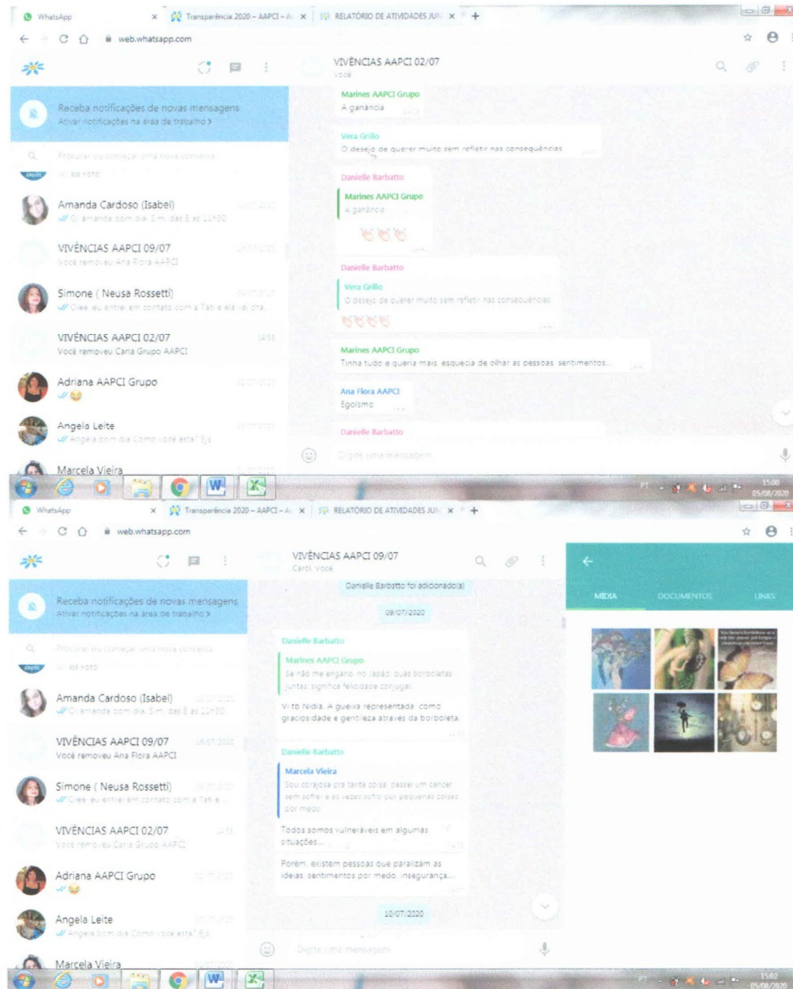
WhatsApp × Transparência 2020 – AAPCI – × RELATÓRIO DE ATIVIDADES JUN × +

web.whatsapp.com

VIVÊNCIAS AAPCI 02/07
Você

Receba notificações de novas mensagens
Ativar notificações na área de trabalho >

Procurar ou começar uma nova conversa

Amanda Cardoso (Isabel)
Oi amanda bom dia. Sim, das 8 às 11h00

VIVÊNCIAS AAPCI 09/07
Você removeu Ana Flora AAPCI

Simone ( Neusa Rossetti)
Olee, eu entrei em contato com a Tati e ela vai ora...

VIVÊNCIAS AAPCI 02/07
Você removeu Carla Grupo AAPCI

Adriana AAPCI Grupo

Angela Leite
Angela bom dia Como você está? Eu

Marcela Vieira

Marines AAPCI Grupo
A ganância

Vera Grillo
O desejo de querer muito sem refletir nas consequências

Danielle Barbatto
Marines AAPCI Grupo
A ganância

Danielle Barbatto
Vera Grillo
O desejo de querer muito sem refletir nas consequências

Marines AAPCI Grupo
Tinha tudo e queria mais esquecia de olhar as pessoas sentimentos...

Ana Flora AAPCI
Egoísmo

Danielle Barbatto

Digite uma mensagem

WhatsApp × Transparência 2020 – AAPCI – × RELATÓRIO DE ATIVIDADES JUN × +

web.whatsapp.com

VIVÊNCIAS AAPCI 09/07
Carol, Você

Receba notificações de novas mensagens
Ativar notificações na área de trabalho >

Procurar ou começar uma nova conversa

Amanda Cardoso (Isabel)
Oi amanda bom dia. Sim, das 8 às 11h00

VIVÊNCIAS AAPCI 09/07
Você removeu Ana Flora AAPCI

Simone ( Neusa Rossetti)
Olee, eu entrei em contato com a Tati e...

VIVÊNCIAS AAPCI 02/07
Você removeu Carla Grupo AAPCI

Adriana AAPCI Grupo

Angela Leite
Angela bom dia Como você está? Eu

Marcela Vieira

Danielle Barbatto foi adicionado(a)

09/07/2020

Danielle Barbatto
Marines AAPCI Grupo
Se não me engano, no Japão, duas borboletas juntas significa felicidade conjugal

Viu to Nidia. A gueixa representada como graciosidade e gentileza através da borboleta.

Danielle Barbatto
Marcela Vieira
Sou corajosa pra tanta coisa, passei um cancer sem sofrer e às vezes sofro por pequenas coisas por medo.

Todos somos vulneráveis em algumas situações...

Porém, existem pessoas que paralizam as ideias, sentimentos por medo, insegurança...

10/07/2020

Digite uma mensagem

MÍDIA DOCUMENTOS LINKS